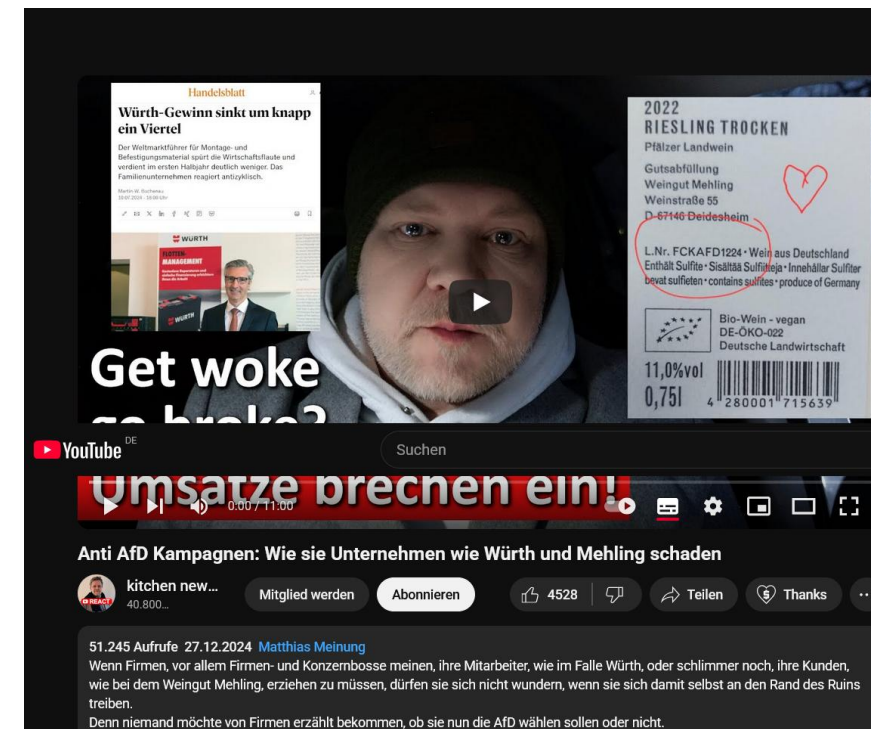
Handelsblatt

Würth-Gewinn sinkt um knapp ein Viertel

Der Weltmarktführer für Montage- und Befestigungsmaterial spürt die Wirtschaftsflaute und verdient im ersten Halbjahr deutlich weniger. Das Familienunternehmen reagiert antizyklisch.

WÜRTH

2022
RIESLING TROCKEN
Pfälzer Landwein
Gutsabfüllung
Weingut Mehling
Weinstraße 55
D-67146 Deidesheim
L.Nr. FCKAFD1224 • Wein aus Deutschland
Enthält Sulfite • Sisältää Sulfiitteja • Innehåller Sulfiter
bevat sulfieten • contains sulfites • produce of Germany
Bio-Wein - vegan
DE-ÖKO-022
Deutsche Landwirtschaft
11,0%vol
0,75l
4 280001 715639

Get woke
go broke?

YouTube DE
Suchen

Umsätze brechen ein!
0:00 / 11:00

Anti AfD Kampagnen: Wie sie Unternehmen wie Würth und Mehling schaden

kitchen new...
40.800...
Mitglied werden
Abonnieren
4528
Teilen
Thanks

51.245 Aufrufe 27.12.2024 Matthias Meinung
Wenn Firmen, vor allem Firmen- und Konzernbosse meinen, ihre Mitarbeiter, wie im Falle Würth, oder schlimmer noch, ihre Kunden, wie bei dem Weingut Mehling, erziehen zu müssen, dürfen sie sich nicht wundern, wenn sie sich damit selbst an den Rand des Ruins treiben.
Denn niemand möchte von Firmen erzählt bekommen, ob sie nun die AfD wählen sollen oder nicht.